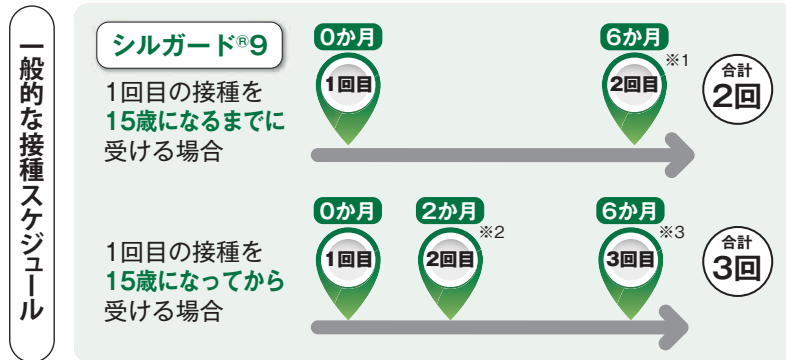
一般的な接種スケジュール

シルガード®9

1回目の接種を15歳になるまでに受ける場合

0か月
1回目

6か月
※1
2回目

合計
2回

1回目の接種を15歳になってから受ける場合

0か月
1回目

2か月
※2
2回目

6か月
※3
3回目

合計
3回